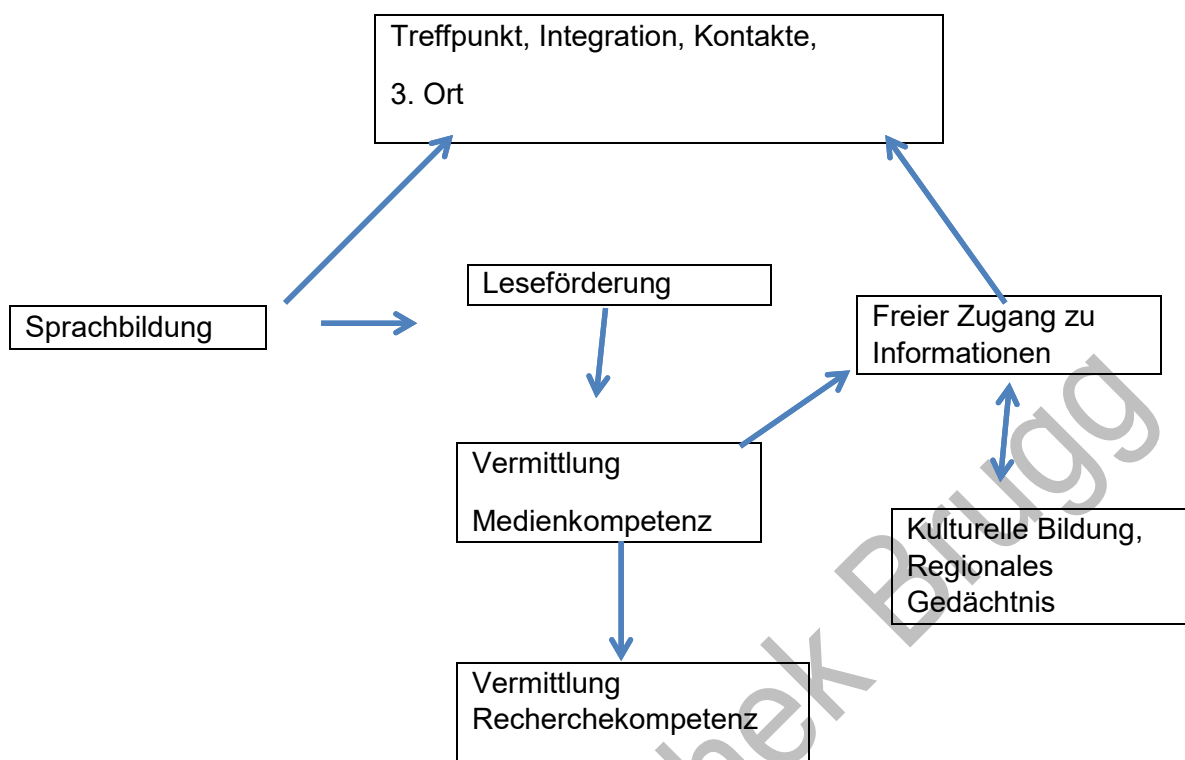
Treffpunkt, Integration, Kontakte,

3. Ort

Sprachbildung

Leseförderung

Freier Zugang zu Informationen

Vermittlung

Medienkompetenz

Kulturelle Bildung, Regionales Gedächtnis

Vermittlung Recherchekompetenz

hek Brugg